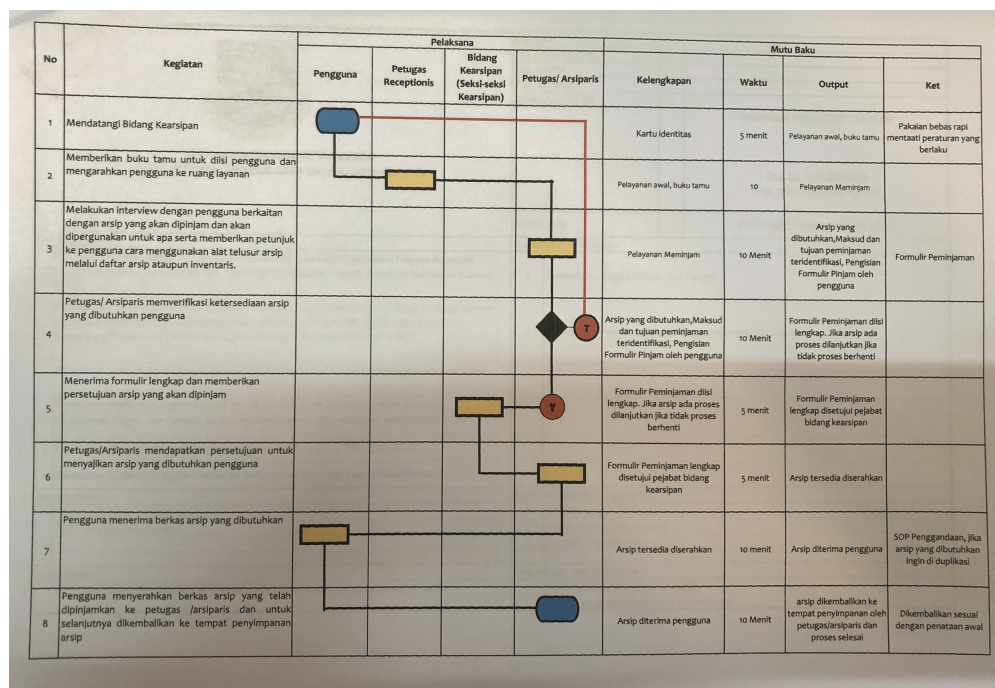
| No | Kegiatan | Pelaksana: Pengguna | Pelaksana: Petugas Receptionis | Pelaksana: Bidang Kearsipan (Seksi-seksi Kearsipan) | Pelaksana: Petugas/ Arsiparis | Mutu Baku: Kelengkapan | Mutu Baku: Waktu | Mutu Baku: Output | Mutu Baku: Ket |
|---|---|---|---|---|---|---|---|---|---|
| 1 | Mendatangi Bidang Kearsipan | | | | | Kartu identitas | 5 menit | Pelayanan awal, buku tamu | Pakaian bebas rapi mentaati peraturan yang berlaku |
| 2 | Memberikan buku tamu untuk diisi pengguna dan mengarahkan pengguna ke ruang layanan | | | | | Pelayanan awal, buku tamu | 10 | Pelayanan Meminjam | |
| 3 | Melakukan interview dengan pengguna berkaitan dengan arsip yang akan dipinjam dan akan dipergunakan untuk apa serta memberikan petunjuk ke pengguna cara menggunakan alat telusur arsip melalui daftar arsip ataupun inventaris. | | | | | Pelayanan Meminjam | 10 Menit | Arsip yang dibutuhkan,Maksud dan tujuan peminjaman teridentifikasi, Pengisian Formulir Pinjam oleh pengguna | Formulir Peminjaman |
| 4 | Petugas/ Arsiparis memverifikasi ketersediaan arsip yang dibutuhkan pengguna | | | | T | Arsip yang dibutuhkan,Maksud dan tujuan peminjaman teridentifikasi, Pengisian Formulir Pinjam oleh pengguna | 10 Menit | Formulir Peminjaman diisi lengkap. Jika arsip ada proses dilanjutkan jika tidak proses berhenti | |
| 5 | Menerima formulir lengkap dan memberikan persetujuan arsip yang akan dipinjam | | | | Y | Formulir Peminjaman diisi lengkap. Jika arsip ada proses dilanjutkan jika tidak proses berhenti | 5 menit | Formulir Peminjaman lengkap disetujui pejabat bidang kearsipan | |
| 6 | Petugas/Arsiparis mendapatkan persetujuan untuk menyajikan arsip yang dibutuhkan pengguna | | | | | Formulir Peminjaman lengkap disetujui pejabat bidang kearsipan | 5 menit | Arsip tersedia diserahkan | |
| 7 | Pengguna menerima berkas arsip yang dibutuhkan | | | | | Arsip tersedia diserahkan | 10 menit | Arsip diterima pengguna | SOP Penggandaan, jika arsip yang dibutuhkan ingin di duplikasi |
| 8 | Pengguna menyerahkan berkas arsip yang telah dipinjamkan ke petugas /arsiparis dan untuk selanjutnya dikembalikan ke tempat penyimpanan arsip | | | | | Arsip diterima pengguna | 10 Menit | arsip dikembalikan ke tempat penyimpanan oleh petugas/arsiparis dan proses selesai | Dikembalikan sesuai dengan penataan awal |